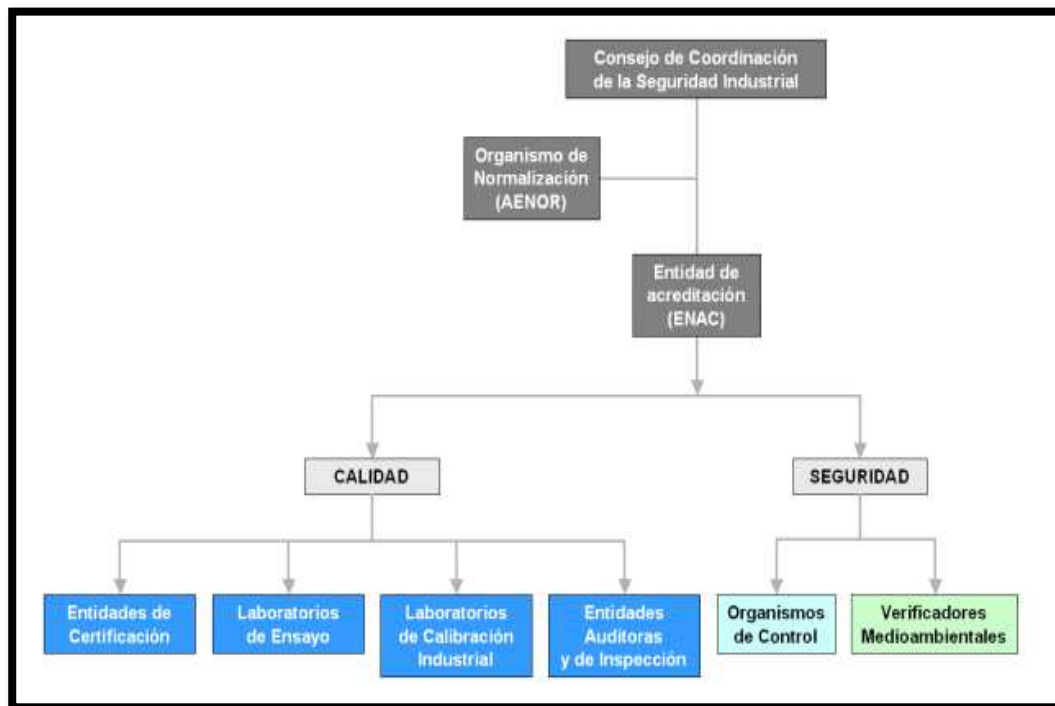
Consejo de Coordinación de la Seguridad Industrial

Organismo de Normalización (AENOR)

Entidad de acreditación (ENAC)

CALIDAD

SEGURIDAD

Entidades de Certificación

Laboratorios de Ensayo

Laboratorios de Calibración Industrial

Entidades Auditoras y de Inspección

Organismos de Control

Verificadores Medioambientales